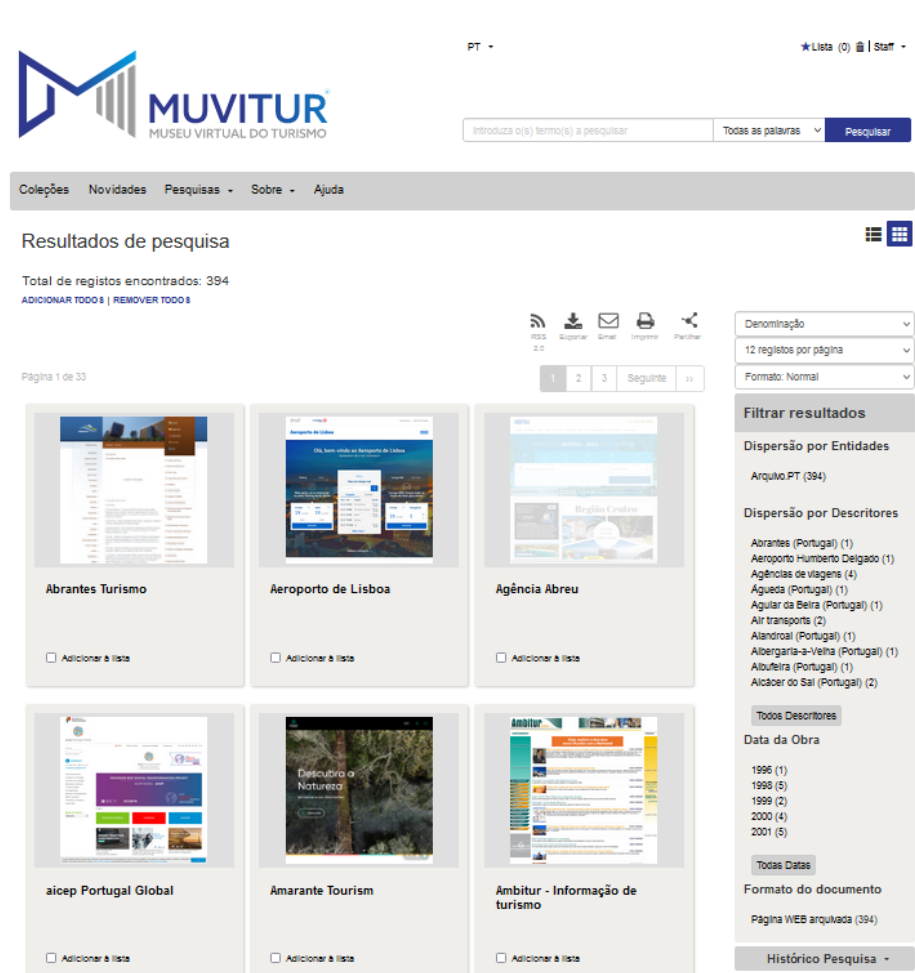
MUVITUR®
MUSEU VIRTUAL DO TURISMO

PT

★Lista (0) | Staff

Introduza o(s) termo(s) a pesquisar
Todas as palavras
Pesquisar

Coleções Novidades Pesquisas Sobre Ajuda

Resultados de pesquisa

Total de registos encontrados: 394

ADICIONAR TODOS | REMOVER TODOS

RSS 2.0 Exportar Email Imprimir Partilhar

Página 1 de 33

1 2 3 Seguinte »

Denominação
12 registos por página
Formato: Normal

Abrantes Turismo
Adicionar à lista

Aeroporto de Lisboa
Olá, bem-vindo ao Aeroporto de Lisboa
Adicionar à lista

Agência Abreu
Região Centro
Adicionar à lista

aicep Portugal Global
Adicionar à lista

Amarante Tourism
Descubra a Natureza
Adicionar à lista

Ambitur - Informação de turismo
Ambitur
Adicionar à lista

Filtrar resultados

Dispersão por Entidades

Arquivo.PT (394)

Dispersão por Descritores

Abrantes (Portugal) (1)
Aeroporto Humberto Delgado (1)
Agências de viagens (4)
Águeda (Portugal) (1)
Aguiar da Beira (Portugal) (1)
Air transports (2)
Alandroal (Portugal) (1)
Albergaria-a-Velha (Portugal) (1)
Albufeira (Portugal) (1)
Alcácer do Sal (Portugal) (2)

Todos Descritores

Data da Obra

1996 (1)
1998 (5)
1999 (2)
2000 (4)
2001 (5)

Todas Datas

Formato do documento

Página WEB arquivada (394)

Histórico Pesquisa